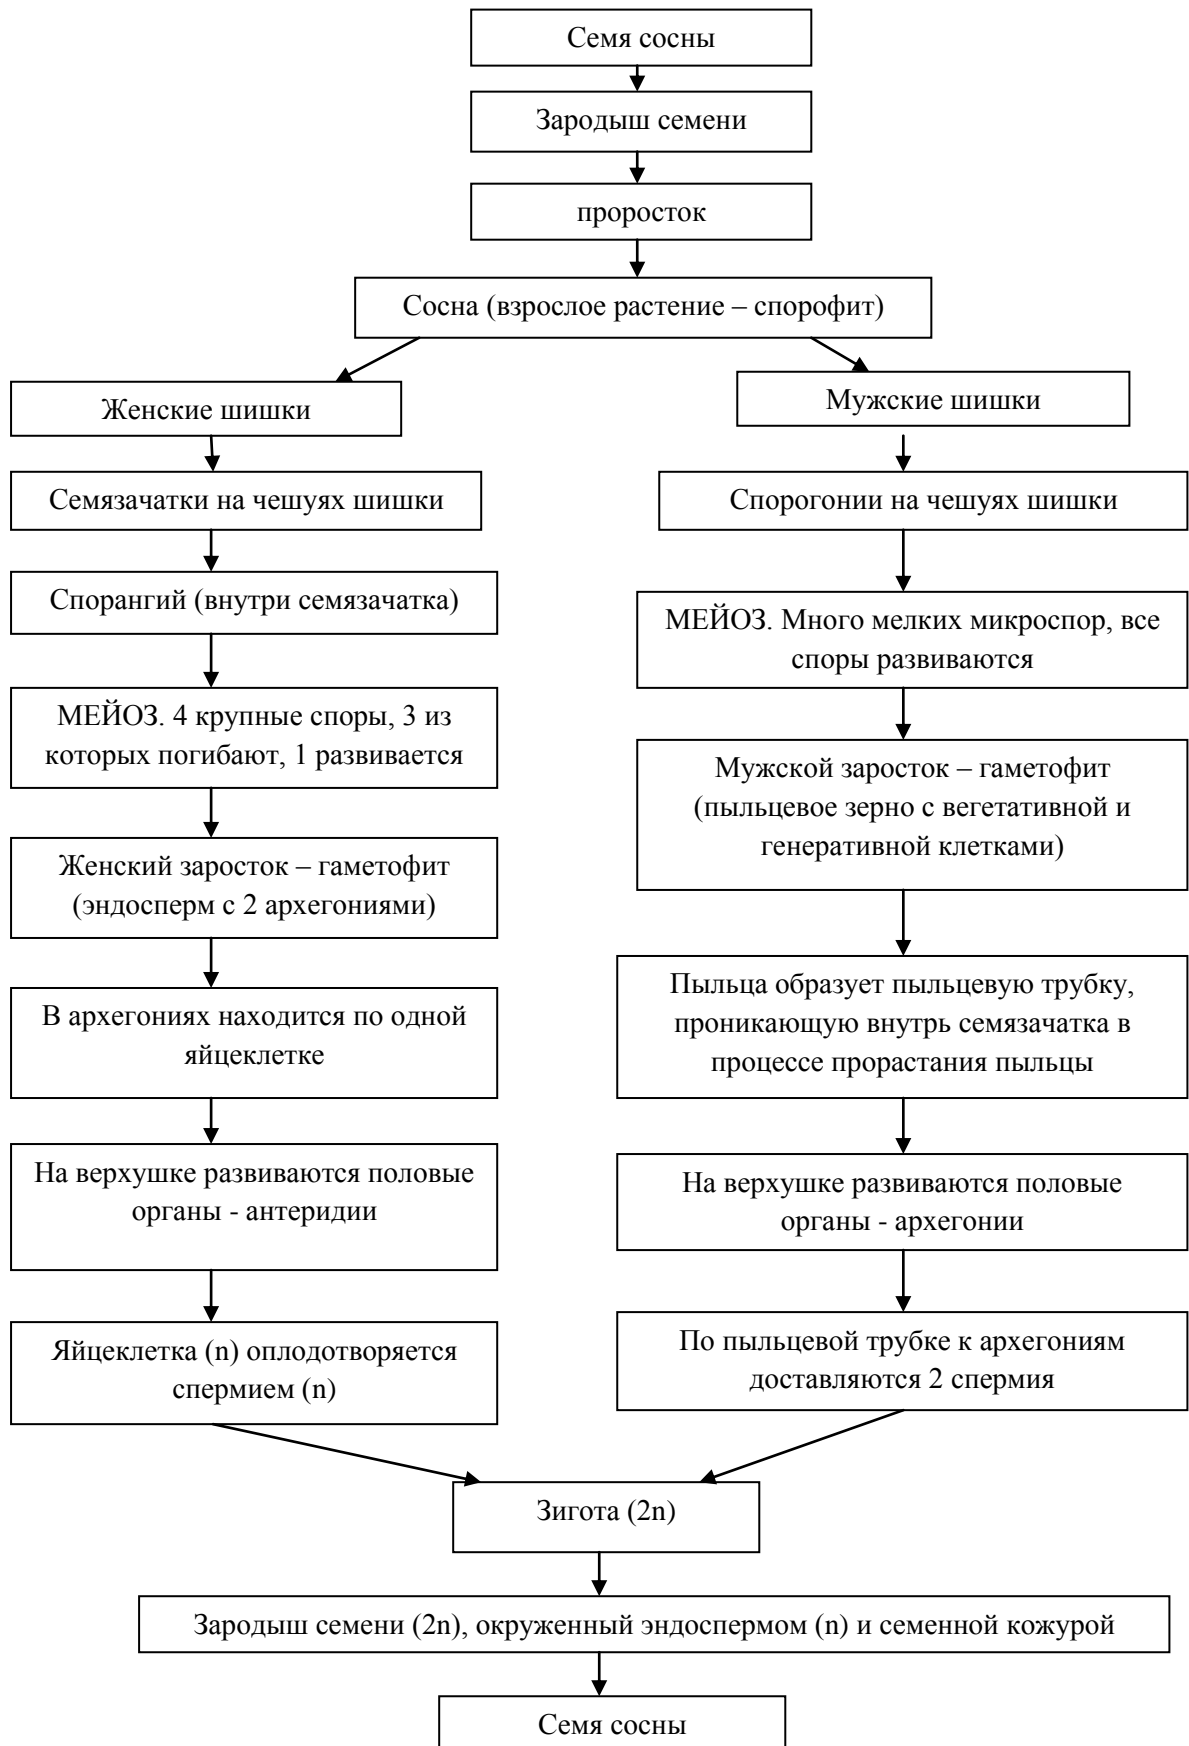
Семя сосны

Зародыш семени

проросток

Сосна (взрослое растение – спорофит)

Женские шишки

Семязачатки на чешуях шишки

Спорангий (внутри семязачатка)

МЕЙОЗ. 4 крупные споры, 3 из которых погибают, 1 развивается

Женский заросток – гаметофит (эндосперм с 2 архегониями)

В архегониях находится по одной яйцеклетке

На верхушке развиваются половые органы - антеридии

Яйцеклетка (n) оплодотворяется спермием (n)

Мужские шишки

Спорогонии на чешуях шишки

МЕЙОЗ. Много мелких микроспор, все споры развиваются

Мужской заросток – гаметофит (пыльцевое зерно с вегетативной и генеративной клетками)

Пыльца образует пыльцевую трубку, проникающую внутрь семязачатка в процессе прорастания пыльцы

На верхушке развиваются половые органы - архегонии

По пыльцевой трубке к архегониям доставляются 2 спермия

Зигота (2n)

Зародыш семени (2n), окруженный эндоспермом (n) и семенной кожурой

Семя сосны